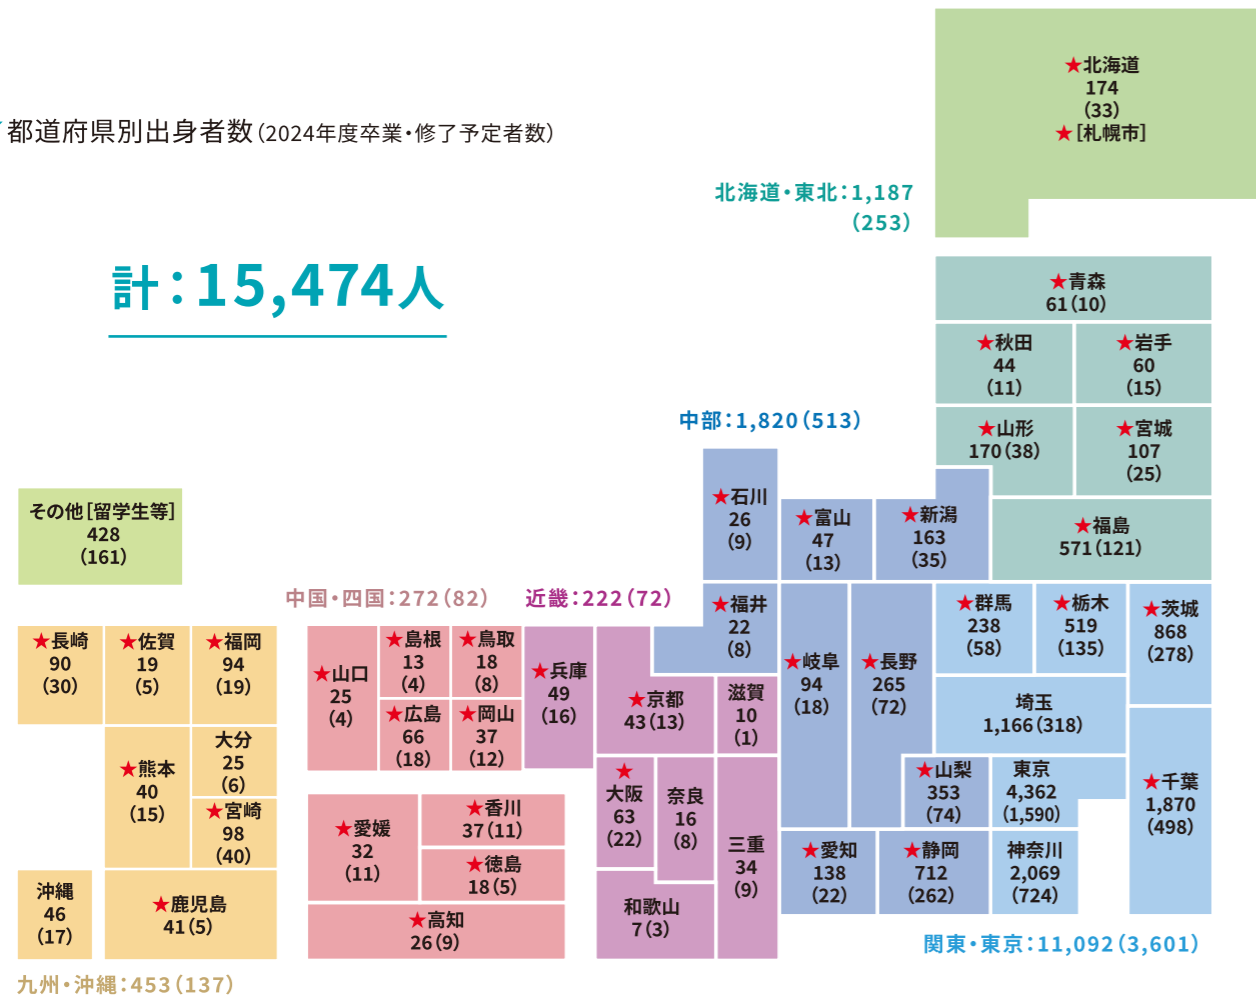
都道府県別出身者数(2024年度卒業・修了予定者数)

計：15,474人

★北海道
174
(33)
★[札幌市]

北海道・東北：1,187
(253)

★青森
61(10)

★秋田
44
(11)

★岩手
60
(15)

★山形
170(38)

★宮城
107
(25)

★福島
571(121)

中部：1,820(513)

★石川
26
(9)

★富山
47
(13)

★新潟
163
(35)

その他[留学生等]
428
(161)

中国・四国：272(82)

近畿：222(72)

★福井
22
(8)

★群馬
238
(58)

★栃木
519
(135)

★茨城
868
(278)

★長崎
90
(30)

★佐賀
19
(5)

★福岡
94
(19)

★山口
25
(4)

★島根
13
(4)

★鳥取
18
(8)

★兵庫
49
(16)

★京都
43(13)

滋賀
10
(1)

★岐阜
94
(18)

★長野
265
(72)

埼玉
1,166(318)

★広島
66
(18)

★岡山
37
(12)

★熊本
40
(15)

大分
25
(6)

★宮崎
98
(40)

★大阪
63
(22)

奈良
16
(8)

★山梨
353
(74)

東京
4,362
(1,590)

★千葉
1,870
(498)

★愛媛
32
(11)

★香川
37(11)

★徳島
18(5)

三重
34
(9)

沖縄
46
(17)

★鹿児島
41(5)

★高知
26(9)

和歌山
7(3)

★愛知
138
(22)

★静岡
712
(262)

神奈川
2,069
(724)

関東・東京：11,092(3,601)

九州・沖縄：453(137)